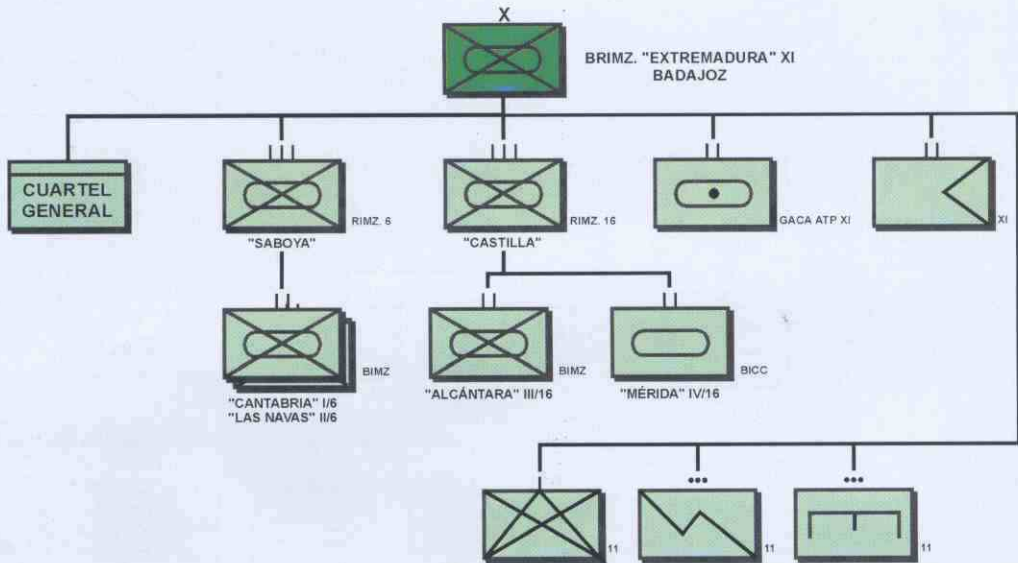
X

BRIMZ. "EXTREMADURA" XI
BADAJOZ

CUARTEL GENERAL

RIMZ. 6
"SABOYA"

RIMZ. 16
"CASTILLA"

GACA ATP XI

XI

BIMZ
"CANTABRIA" I/6
"LAS NAVAS" II/6

BIMZ
"ALCÁNTARA" III/16

BICC
"MÉRIDA" IV/16

11

11

11